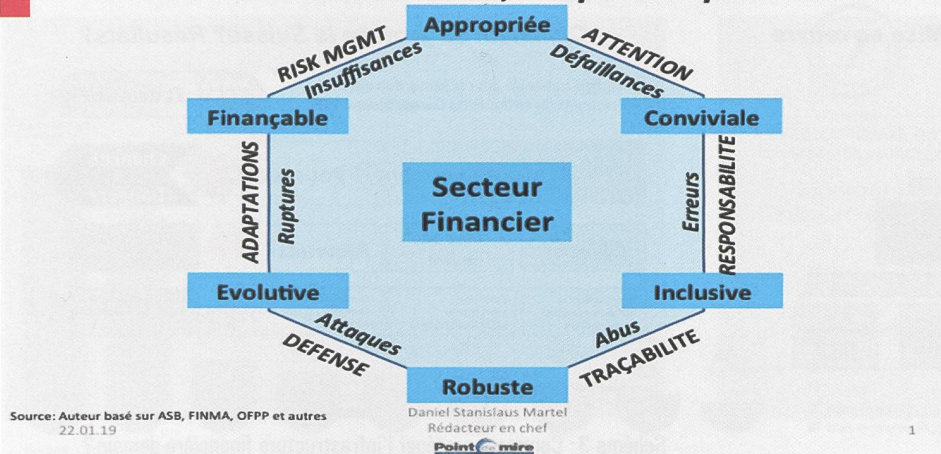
Appropriée

RISK MGMT

Insuffisances

ATTENTION

Défaillances

Finançable

Conviviale

ADAPTATIONS

Ruptures

Secteur Financier

Erreurs

RESPONSABILITE

Evolutive

Inclusive

Attaques

DEFENSE

Abus

TRAÇABILITE

Robuste

Source: Auteur basé sur ASB, FINMA, OFPP et autres

22.01.19

Daniel Stanislaus Martel
Rédacteur en chef

Point de mire

1